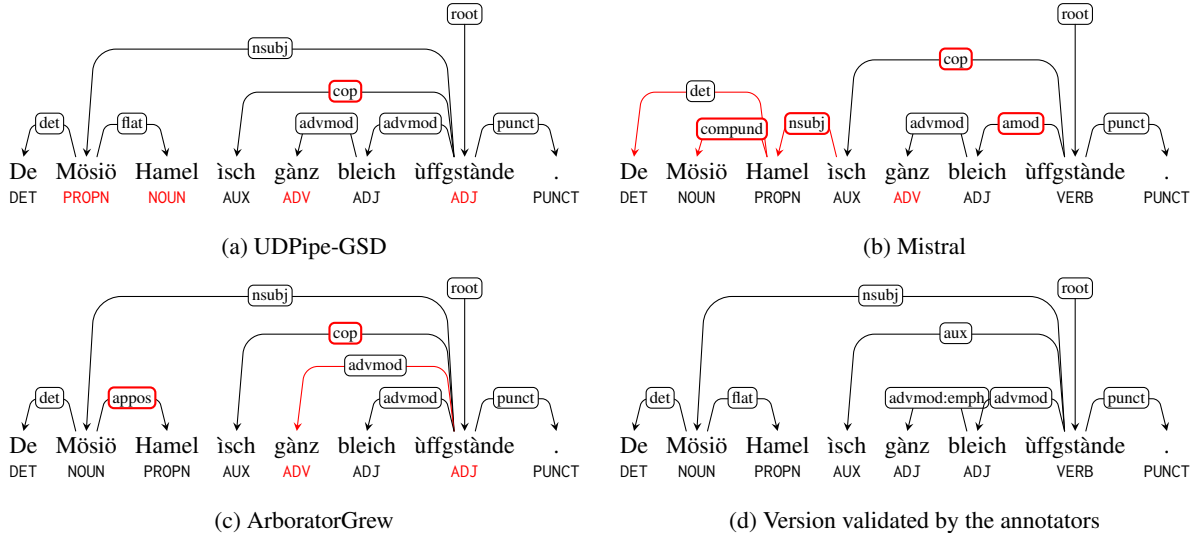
root
nsubj
cop
det
flat
advmod
advmod
punct
De Mösiö Hamel ìsch gànz bleich ùffgstànde .
DET PROPN NOUN AUX ADV ADJ ADJ PUNCT

(a) UDPipe-GSD

root
cop
det
compund
nsubj
advmod
amod
punct
De Mösiö Hamel ìsch gànz bleich ùffgstànde .
DET NOUN PROPN AUX ADV ADJ VERB PUNCT

(b) Mistral

root
nsubj
cop
advmod
det
appos
advmod
punct
De Mösiö Hamel ìsch gànz bleich ùffgstànde .
DET NOUN PROPN AUX ADV ADJ ADJ PUNCT

(c) ArboratorGrew

root
nsubj
aux
det
flat
advmod:emph
advmod
punct
De Mösiö Hamel ìsch gànz bleich ùffgstànde .
DET NOUN PROPN AUX ADJ ADJ VERB PUNCT

(d) Version validated by the annotators